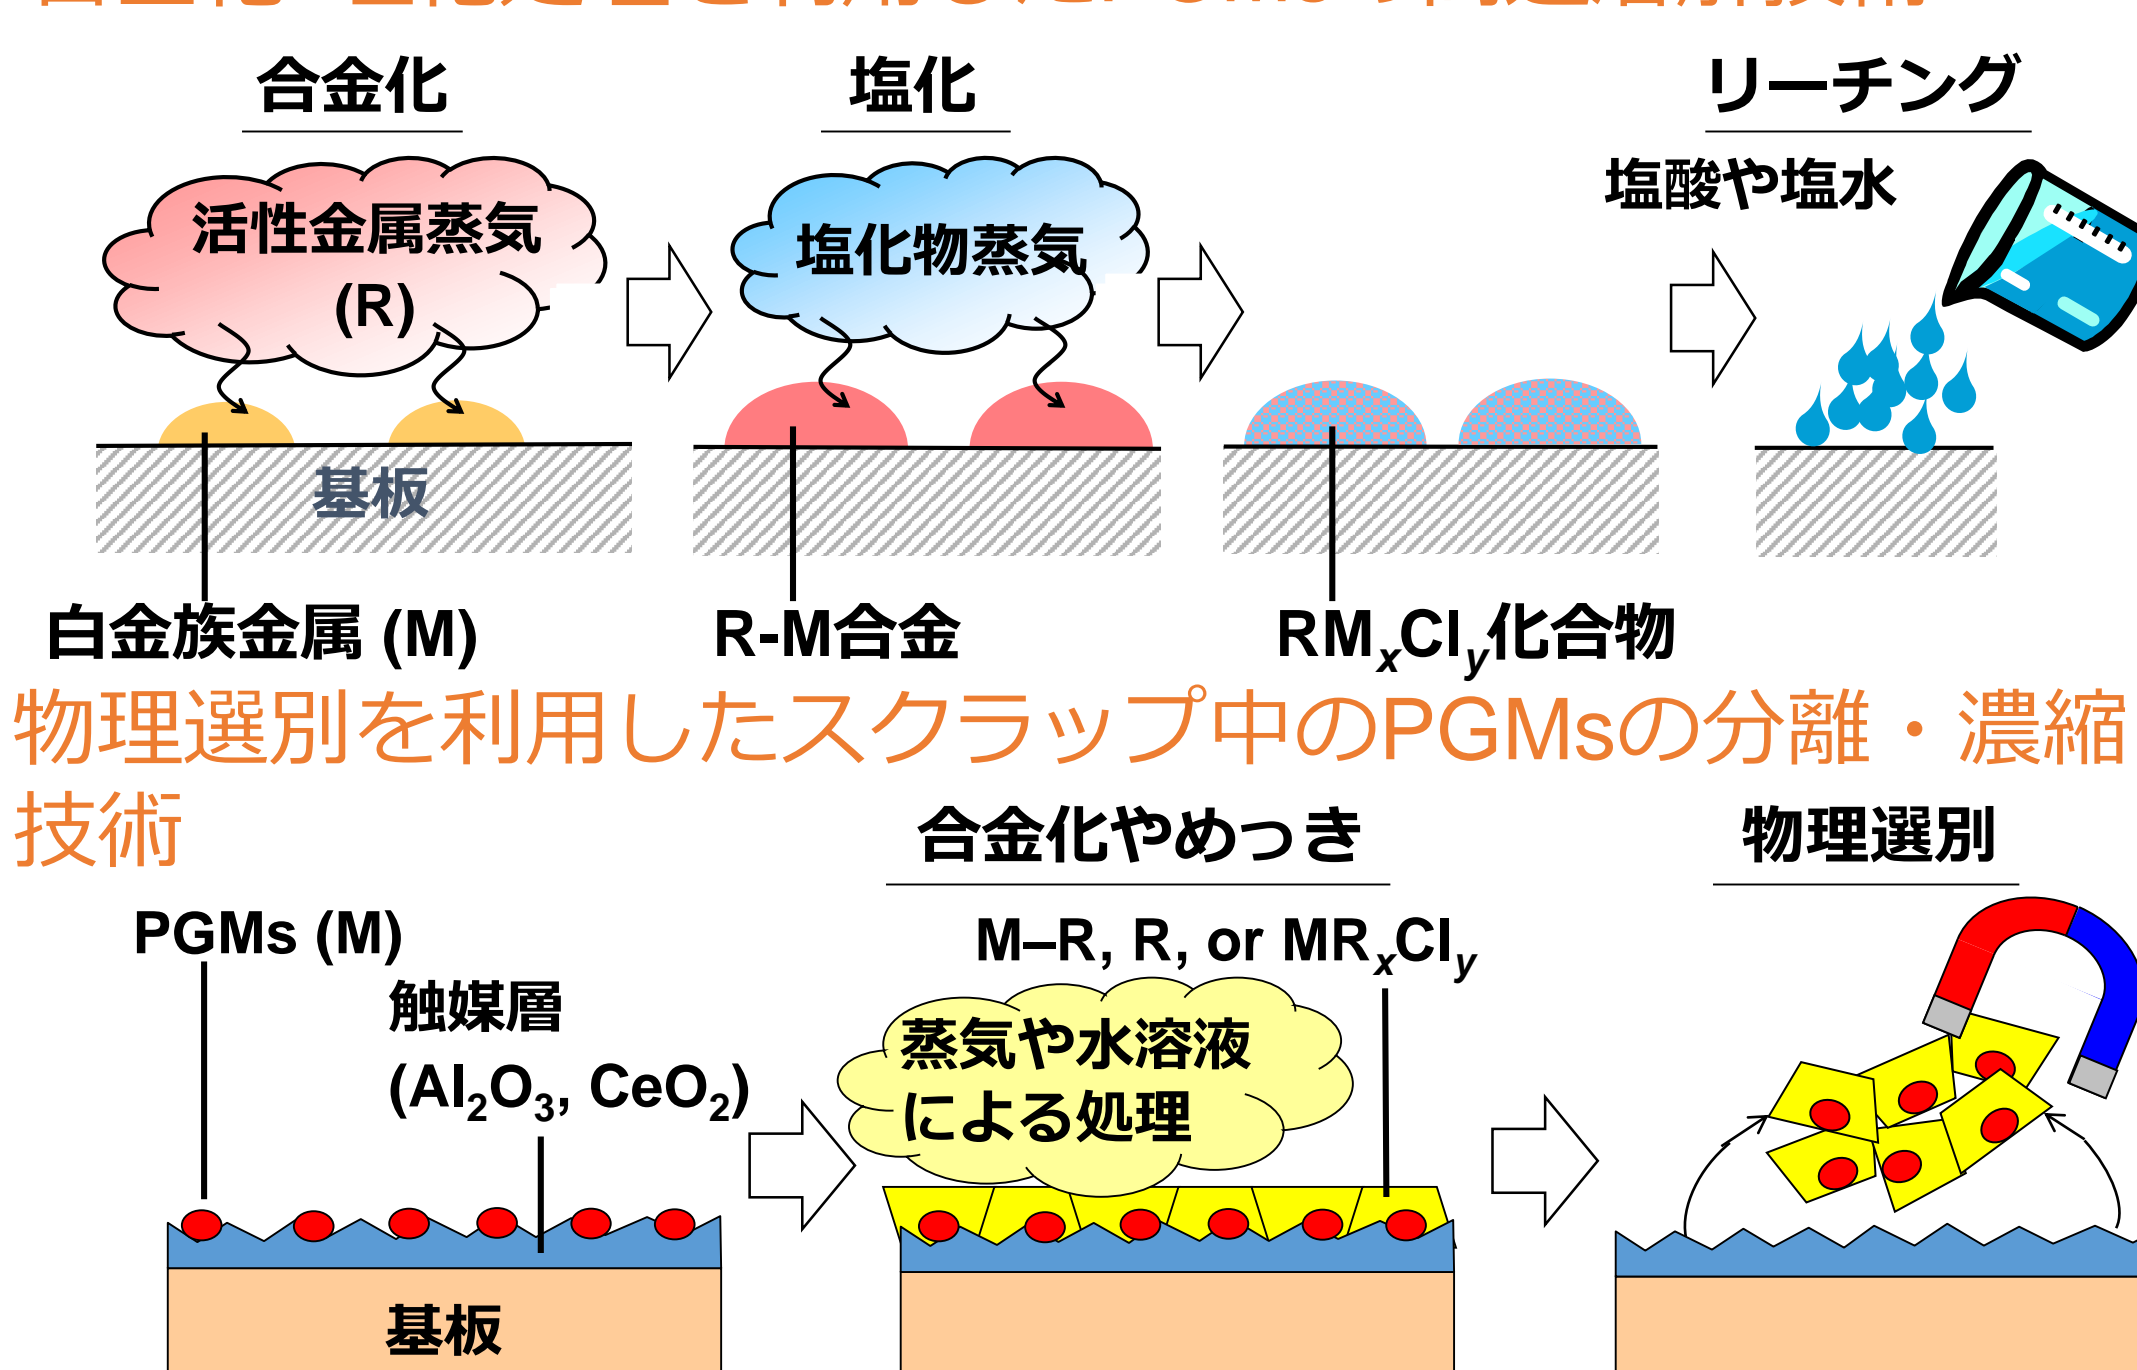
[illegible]

合金化

塩化

リーチング

活性金属蒸気 (R)

塩化物蒸気

塩酸や塩水

基板

白金族金属 (M)

R-M合金

$RM_xCl_y$化合物

物理選別を利用したスクラップ中のPGMsの分離・濃縮技術

合金化やめっき

物理選別

PGMs (M)

触媒層 ($Al_2O_3$, $CeO_2$)

M–R, R, or $MR_xCl_y$

蒸気や水溶液による処理

基板